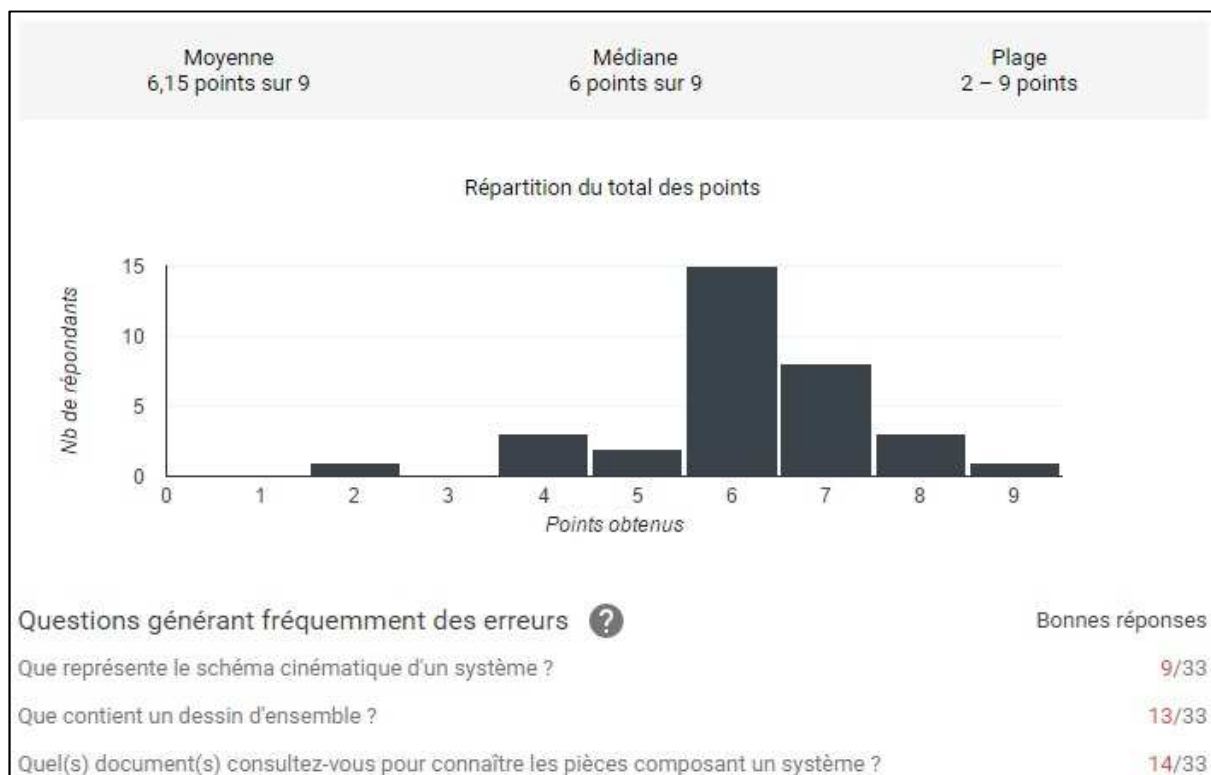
Moyenne
6,15 points sur 9

Médiane
6 points sur 9

Plage
2 – 9 points

Répartition du total des points

15
10
5
0
Nb de répondants

0 1 2 3 4 5 6 7 8 9
Points obtenus

Questions générant fréquemment des erreurs ?

Bonnes réponses

Que représente le schéma cinématique d'un système ? 9/33

Que contient un dessin d'ensemble ? 13/33

Quel(s) document(s) consultez-vous pour connaître les pièces composant un système ? 14/33